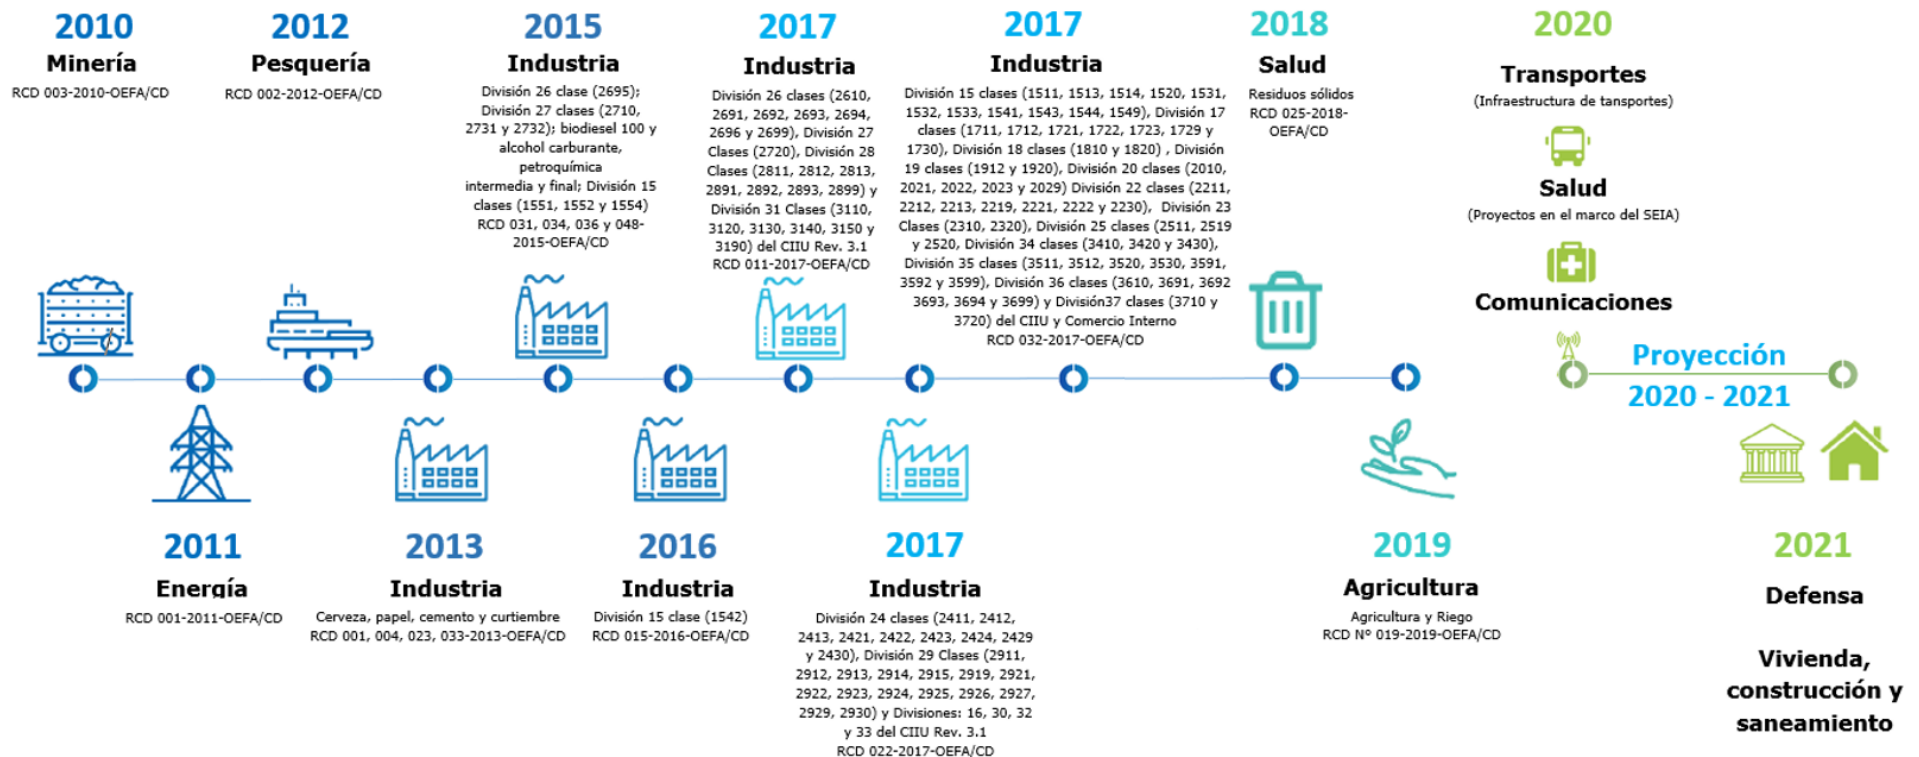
2010
Minería
RCD 003-2010-OEFA/CD

2012
Pesquería
RCD 002-2012-OEFA/CD

2015
Industria
División 26 clase (2695); División 27 clases (2710, 2731 y 2732); biodiesel 100 y alcohol carburante, petroquímica intermedia y final; División 15 clases (1551, 1552 y 1554)
RCD 031, 034, 036 y 048-2015-OEFA/CD

2017
Industria
División 26 clases (2610, 2691, 2692, 2693, 2694, 2696 y 2699), División 27 Clases (2720), División 28 Clases (2811, 2812, 2813, 2891, 2892, 2893, 2899) y División 31 Clases (3110, 3120, 3130, 3140, 3150 y 3190) del CIIU Rev. 3.1
RCD 011-2017-OEFA/CD

2017
Industria
División 15 clases (1511, 1513, 1514, 1520, 1531, 1532, 1533, 1541, 1543, 1544, 1549), División 17 clases (1711, 1712, 1721, 1722, 1723, 1729 y 1730), División 18 clases (1810 y 1820) , División 19 clases (1912 y 1920), División 20 clases (2010, 2021, 2022, 2023 y 2029) División 22 clases (2211, 2212, 2213, 2219, 2221, 2222 y 2230), División 23 Clases (2310, 2320), División 25 clases (2511, 2519 y 2520, División 34 clases (3410, 3420 y 3430), División 35 clases (3511, 3512, 3520, 3530, 3591, 3592 y 3599), División 36 clases (3610, 3691, 3692 3693, 3694 y 3699) y División37 clases (3710 y 3720) del CIIU y Comercio Interno
RCD 032-2017-OEFA/CD

2018
Salud
Residuos sólidos
RCD 025-2018-OEFA/CD

2020
Transportes
(Infraestructura de tansportes)
Salud
(Proyectos en el marco del SEIA)
Comunicaciones

Proyección
2020 - 2021

2011
Energía
RCD 001-2011-OEFA/CD

2013
Industria
Cerveza, papel, cemento y curtiembre
RCD 001, 004, 023, 033-2013-OEFA/CD

2016
Industria
División 15 clase (1542)
RCD 015-2016-OEFA/CD

2017
Industria
División 24 clases (2411, 2412, 2413, 2421, 2422, 2423, 2424, 2429 y 2430), División 29 Clases (2911, 2912, 2913, 2914, 2915, 2919, 2921, 2922, 2923, 2924, 2925, 2926, 2927, 2929, 2930) y Divisiones: 16, 30, 32 y 33 del CIIU Rev. 3.1
RCD 022-2017-OEFA/CD

2019
Agricultura
Agricultura y Riego
RCD Nº 019-2019-OEFA/CD

2021
Defensa

Vivienda, construcción y saneamiento